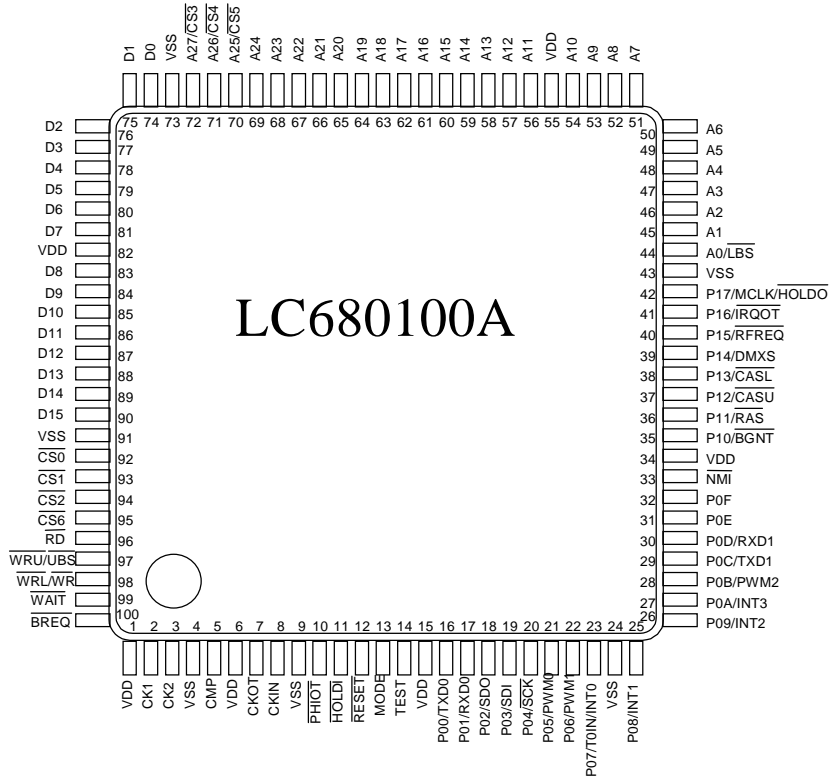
D1 D0 VSS A27/$\overline{CS3}$ A26/$\overline{CS4}$ A25/$\overline{CS5}$ A24 A23 A22 A21 A20 A19 A18 A17 A16 A15 A14 A13 A12 A11 VDD A10 A9 A8 A7

75 74 73 72 71 70 69 68 67 66 65 64 63 62 61 60 59 58 57 56 55 54 53 52 51

D2 76
D3 77
D4 78
D5 79
D6 80
D7 81
VDD 82
D8 83
D9 84
D10 85
D11 86
D12 87
D13 88
D14 89
D15 90
VSS 91
$\overline{CS0}$ 92
$\overline{CS1}$ 93
$\overline{CS2}$ 94
$\overline{CS6}$ 95
$\overline{RD}$ 96
$\overline{WRU}$/$\overline{UBS}$ 97
$\overline{WRL}$/$\overline{WR}$ 98
$\overline{WAIT}$ 99
$\overline{BREQ}$ 100

LC680100A

50 A6
49 A5
48 A4
47 A3
46 A2
45 A1
44 A0/$\overline{LBS}$
43 VSS
42 P17/MCLK/$\overline{HOLDO}$
41 P16/$\overline{IRQOT}$
40 P15/$\overline{RFREQ}$
39 P14/DMXS
38 P13/$\overline{CASL}$
37 P12/$\overline{CASU}$
36 P11/$\overline{RAS}$
35 P10/$\overline{BGNT}$
34 VDD
33 $\overline{NMI}$
32 P0F
31 P0E
30 P0D/RXD1
29 P0C/TXD1
28 P0B/PWM2
27 P0A/INT3
26 P09/INT2
25

1 2 3 4 5 6 7 8 9 10 11 12 13 14 15 16 17 18 19 20 21 22 23 24

VDD CK1 CK2 VSS CMP VDD CKOT CKIN VSS $\overline{PHIOT}$ $\overline{HOLDI}$ $\overline{RESET}$ MODE TEST VDD P00/TXD0 P01/RXD0 P02/SDO P03/SDI P04/$\overline{SCK}$ P05/PWM0 P06/PWM1 P07/T0IN/INT0 VSS P08/INT1